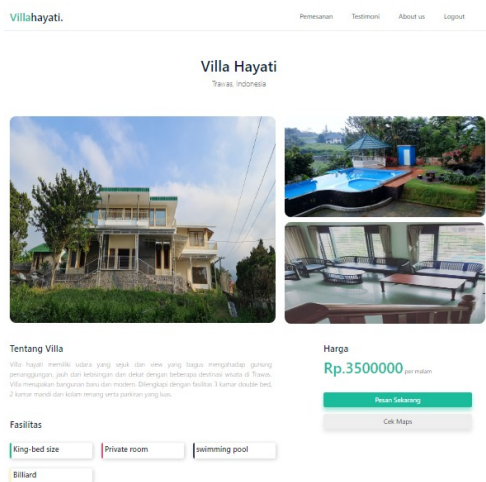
Villahayati.

Pemesanan Testimoni About us Logout

Villa Hayati

Trawas, Indonesia

Tentang Villa

Villa hayati memiliki udara yang sejuk dan view yang bagus menghadap gunung penanggungan, jauh dari kebisingan dan dekat dengan beberapa destinasi wisata di Trawas. Villa merupakan bangunan baru dan modern. Dilengkapi dengan fasilitas 3 kamar double bed, 2 kamar mandi dan kolam renang serta parkiran yang luas.

Fasilitas

King-bed size

Private room

swimming pool

Billiard

Harga

Rp.3500000 per malam

Pesan Sekarang

Cek Maps